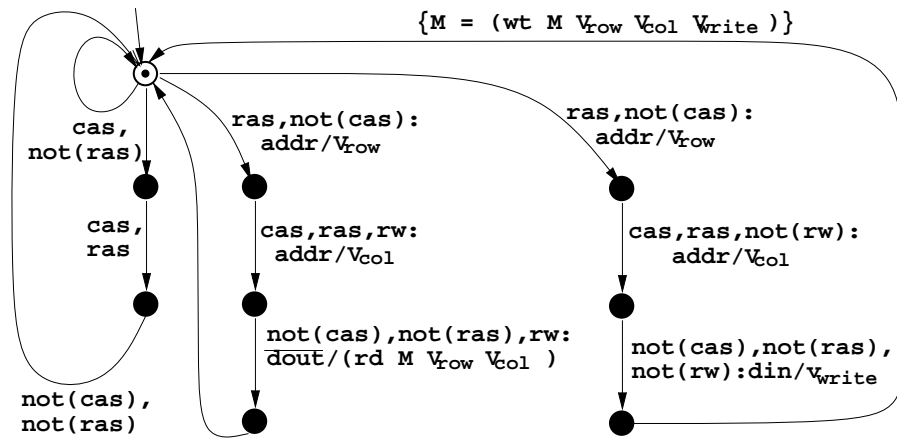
{M = (wt M $V_{row}$ $V_{col}$ $V_{write}$ )}

cas, not(ras)

ras,not(cas): addr/$V_{row}$

ras,not(cas): addr/$V_{row}$

cas, ras

cas,ras,rw: addr/$V_{col}$

cas,ras,not(rw): addr/$V_{col}$

not(cas),not(ras),rw: $\overline{\text{dout}}$/(rd M $V_{row}$ $V_{col}$ )

not(cas),not(ras), not(rw):din/$v_{write}$

not(cas), not(ras)